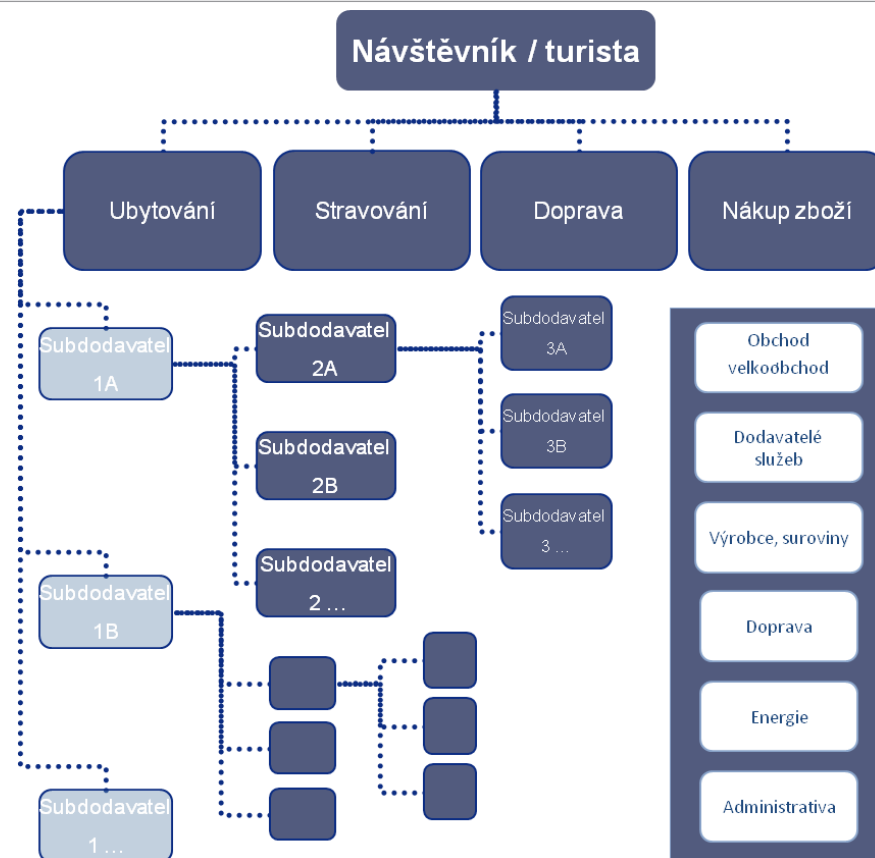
Návštěvník / turista

Ubytování

Stravování

Doprava

Nákup zboží

Subdodavatel 1A

Subdodavatel 2A

Subdodavatel 3A

Subdodavatel 3B

Subdodavatel 3 …

Subdodavatel 2B

Subdodavatel 2 …

Subdodavatel 1B

Subdodavatel 1 …

Obchod velkoobchod

Dodavatelé služeb

Výrobce, suroviny

Doprava

Energie

Administrativa